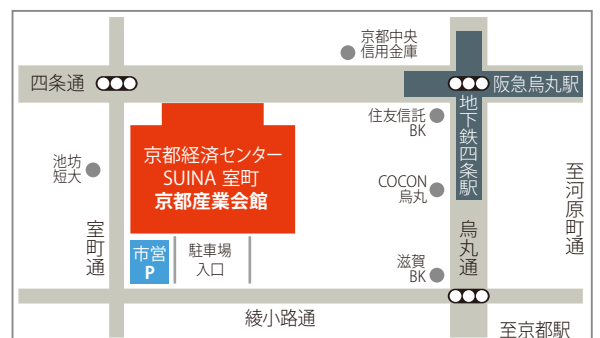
京都中央
信用金庫

四条通

阪急烏丸駅

地下鉄四条駅

住友信託
BK

池坊
短大

京都経済センター
SUINA 室町
京都産業会館

COCON
烏丸

至河原町通

室町通

市営
P

駐車場
入口

烏丸通

滋賀
BK

綾小路通

至京都駅